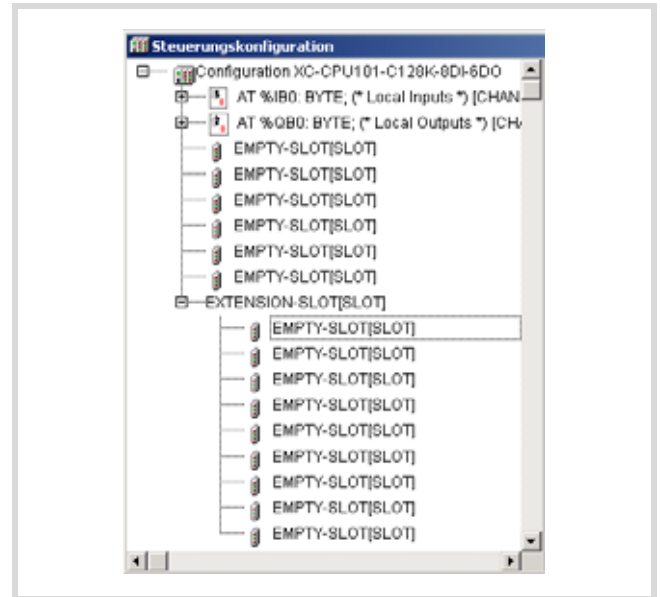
Steuerungskonfiguration

Configuration XC-CPU101-C128K-8DI-6DO
AT %IB0: BYTE; (* Local Inputs *) [CHAN
AT %QB0: BYTE; (* Local Outputs *) [CH
EMPTY-SLOT[SLOT]
EMPTY-SLOT[SLOT]
EMPTY-SLOT[SLOT]
EMPTY-SLOT[SLOT]
EMPTY-SLOT[SLOT]
EMPTY-SLOT[SLOT]
EXTENSION-SLOT[SLOT]
EMPTY-SLOT[SLOT]
EMPTY-SLOT[SLOT]
EMPTY-SLOT[SLOT]
EMPTY-SLOT[SLOT]
EMPTY-SLOT[SLOT]
EMPTY-SLOT[SLOT]
EMPTY-SLOT[SLOT]
EMPTY-SLOT[SLOT]
EMPTY-SLOT[SLOT]